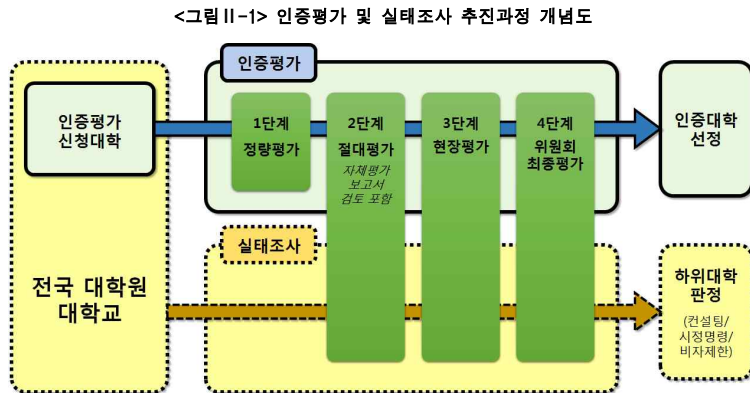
<그림Ⅱ-1> 인증평가 및 실태조사 추진과정 개념도

인증평가

인증평가
신청대학

1단계
정량평가

2단계
절대평가
자체평가
보고서
검토 포함

3단계
현장평가

4단계
위원회
최종평가

인증대학
선정

실태조사

전국 대학원
대학교

하위대학
판정
(컨설팅/
시정명령/
비자제한)